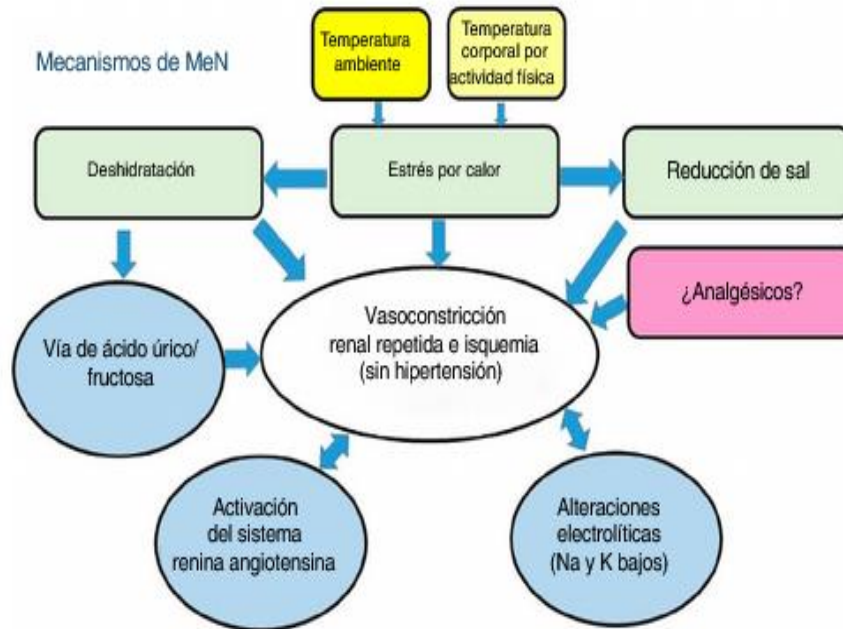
Mecanismos de MeN

Temperatura ambiente

Temperatura corporal por actividad física

Deshidratación

Estrés por calor

Reducción de sal

¿Analgésicos?

Vía de ácido úrico/ fructosa

Vasoconstricción renal repetida e isquemia (sin hipertensión)

Activación del sistema renina angiotensina

Alteraciones electrolíticas (Na y K bajos)